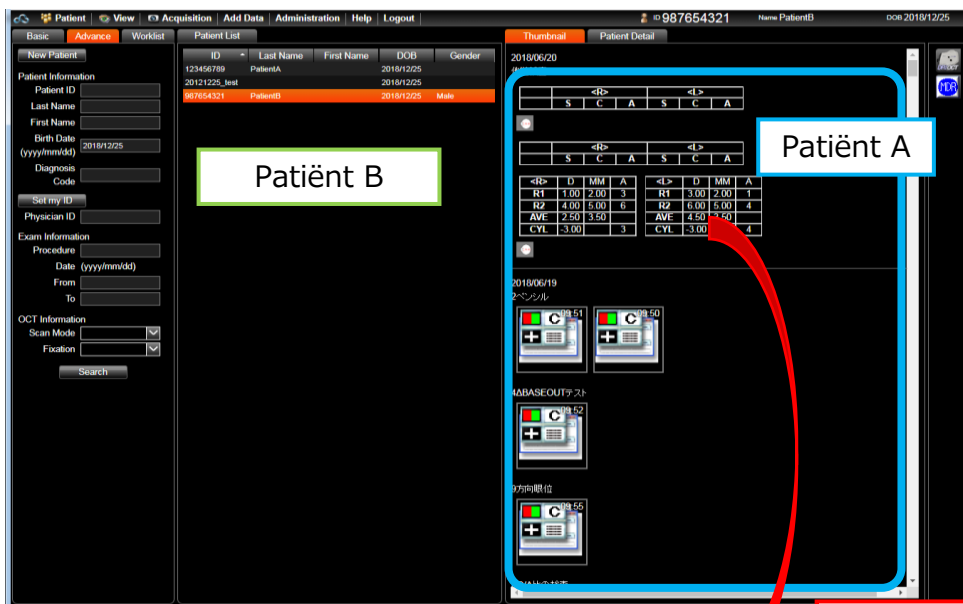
Patient | View | Acquisition | Add Data | Administration | Help | Logout

ID 987654321 Name PatientB DOB 2018/12/25

Basic Advance Worklist

New Patient

Patient Information
Patient ID
Last Name
First Name
Birth Date (yyyy/mm/dd) 2018/12/25
Diagnosis Code

Set my ID
Physician ID

Exam Information
Procedure
Date (yyyy/mm/dd)
From
To

OCT Information
Scan Mode
Fixation

Search

Patient List

| ID | Last Name | First Name | DOB | Gender |
|---|---|---|---|---|
| 123456789 | PatientA | | 2018/12/25 | |
| 20121225_test | | | 2018/12/25 | |
| 987654321 | PatientB | | 2018/12/25 | Male |

Patiënt B

Thumbnail Patient Detail

2018/06/20
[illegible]

| <R> | | | <L> | | |
|---|---|---|---|---|---|
| S | C | A | S | C | A |
| | | | | | |

| <R> | | | <L> | | |
|---|---|---|---|---|---|
| S | C | A | S | C | A |
| | | | | | |

| <R> | D | MM | A |
|---|---|---|---|
| R1 | 1.00 | 2.00 | 3 |
| R2 | 4.00 | 5.00 | 6 |
| AVE | 2.50 | 3.50 | |
| CYL | -3.00 | | 3 |

| <L> | D | MM | A |
|---|---|---|---|
| R1 | 3.00 | 2.00 | 1 |
| R2 | 6.00 | 5.00 | 4 |
| AVE | 4.50 | 3.50 | |
| CYL | -3.00 | | 4 |

Patiënt A

2018/06/19
2ペンシル
09:51 09:50

4ΔBASEOUTテスト
09:52

9方向眼位
09:55

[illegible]